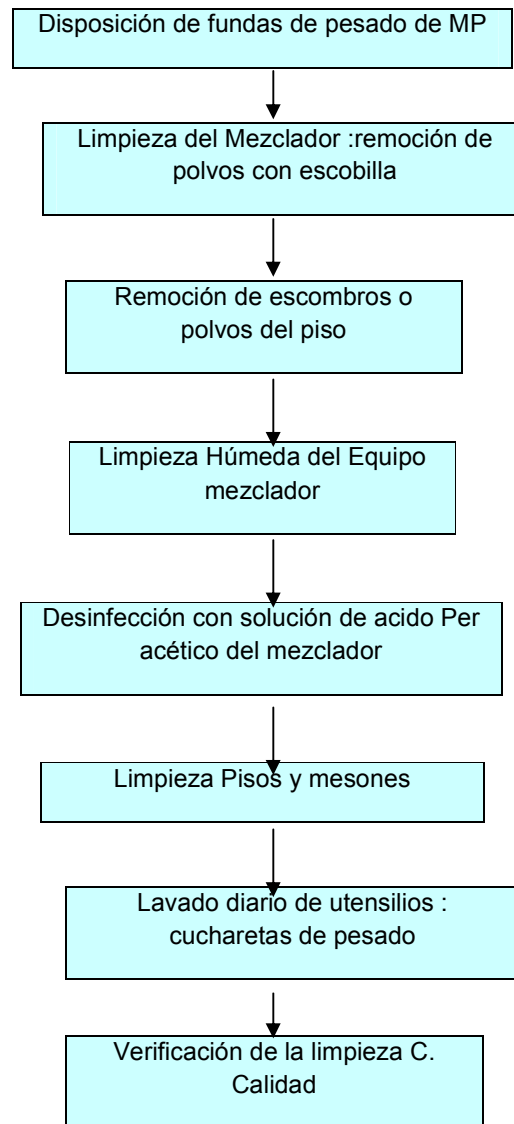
Disposición de fundas de pesado de MP

Limpieza del Mezclador :remoción de polvos con escobilla

Remoción de escombros o polvos del piso

Limpieza Húmeda del Equipo mezclador

Desinfección con solución de acido Per acético del mezclador

Limpieza Pisos y mesones

Lavado diario de utensilios : cucharetas de pesado

Verificación de la limpieza C. Calidad